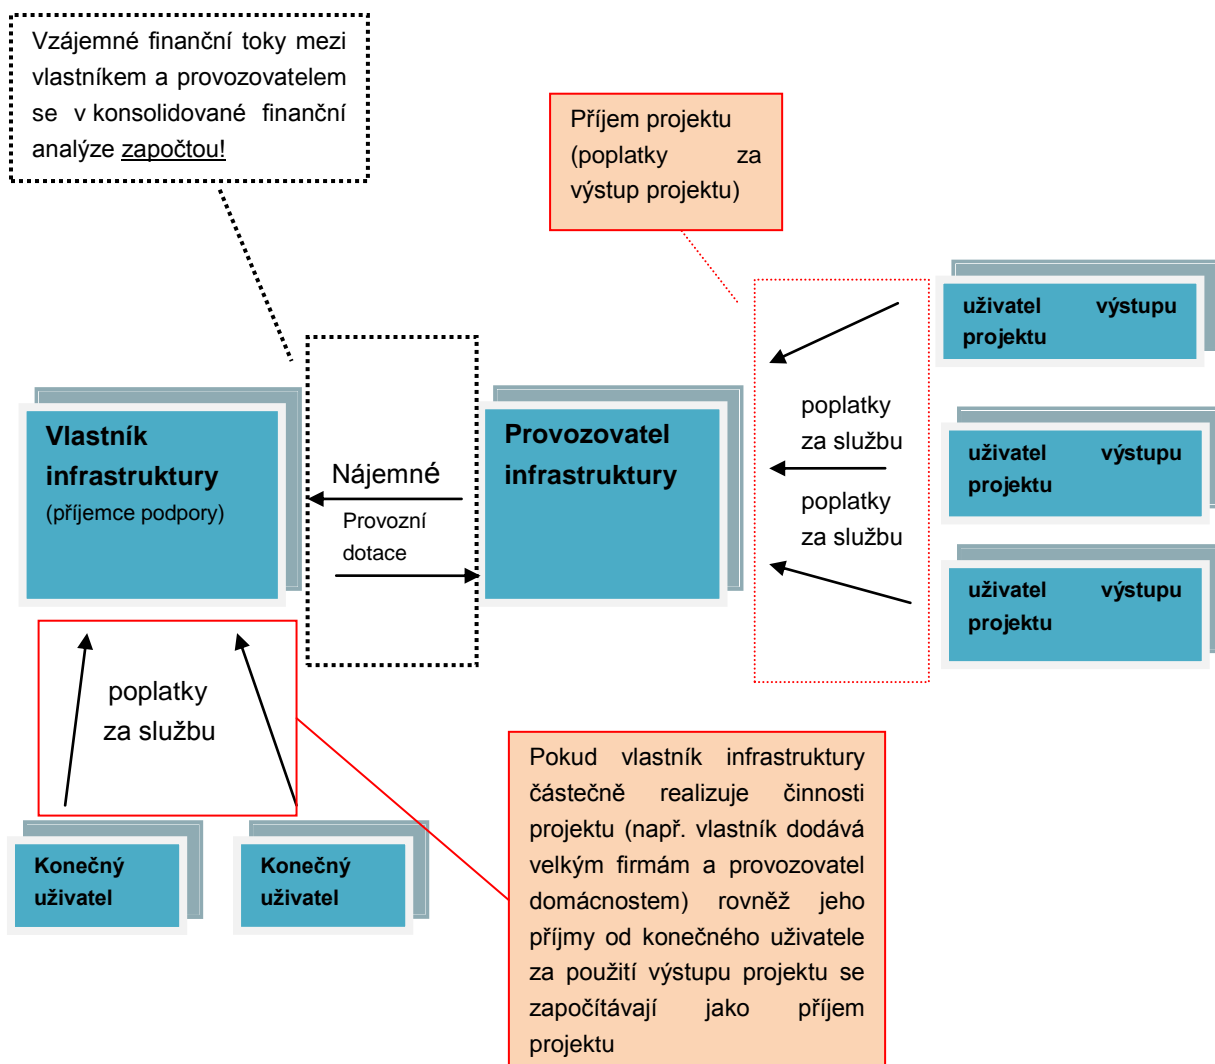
Vzájemné finanční toky mezi vlastníkem a provozovatelem se v konsolidované finanční analýze započtou!

Příjem projektu (poplatky za výstup projektu)

uživatel výstupu projektu

uživatel výstupu projektu

uživatel výstupu projektu

poplatky za službu

poplatky za službu

Vlastník infrastruktury
(příjemce podpory)

Nájemné

Provozní dotace

Provozovatel infrastruktury

poplatky za službu

Konečný uživatel

Konečný uživatel

Pokud vlastník infrastruktury částečně realizuje činnosti projektu (např. vlastník dodává velkým firmám a provozovatel domácnostem) rovněž jeho příjmy od konečného uživatele za použití výstupu projektu se započítávají jako příjem projektu